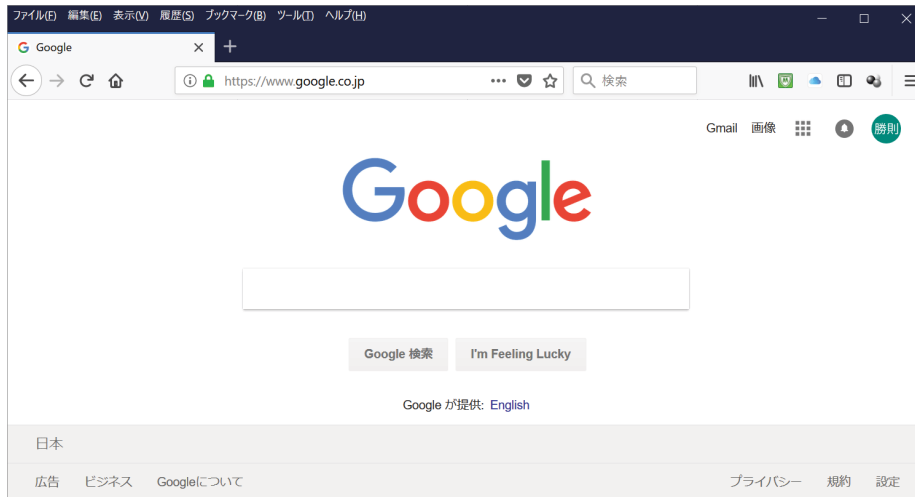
ファイル(F) 編集(E) 表示(V) 履歴(S) ブックマーク(B) ツール(T) ヘルプ(H)

Google

https://www.google.co.jp

検索

Gmail 画像 勝則

Google

Google 検索 I'm Feeling Lucky

Google が提供: English

日本

広告 ビジネス Googleについて

プライバシー 規約 設定